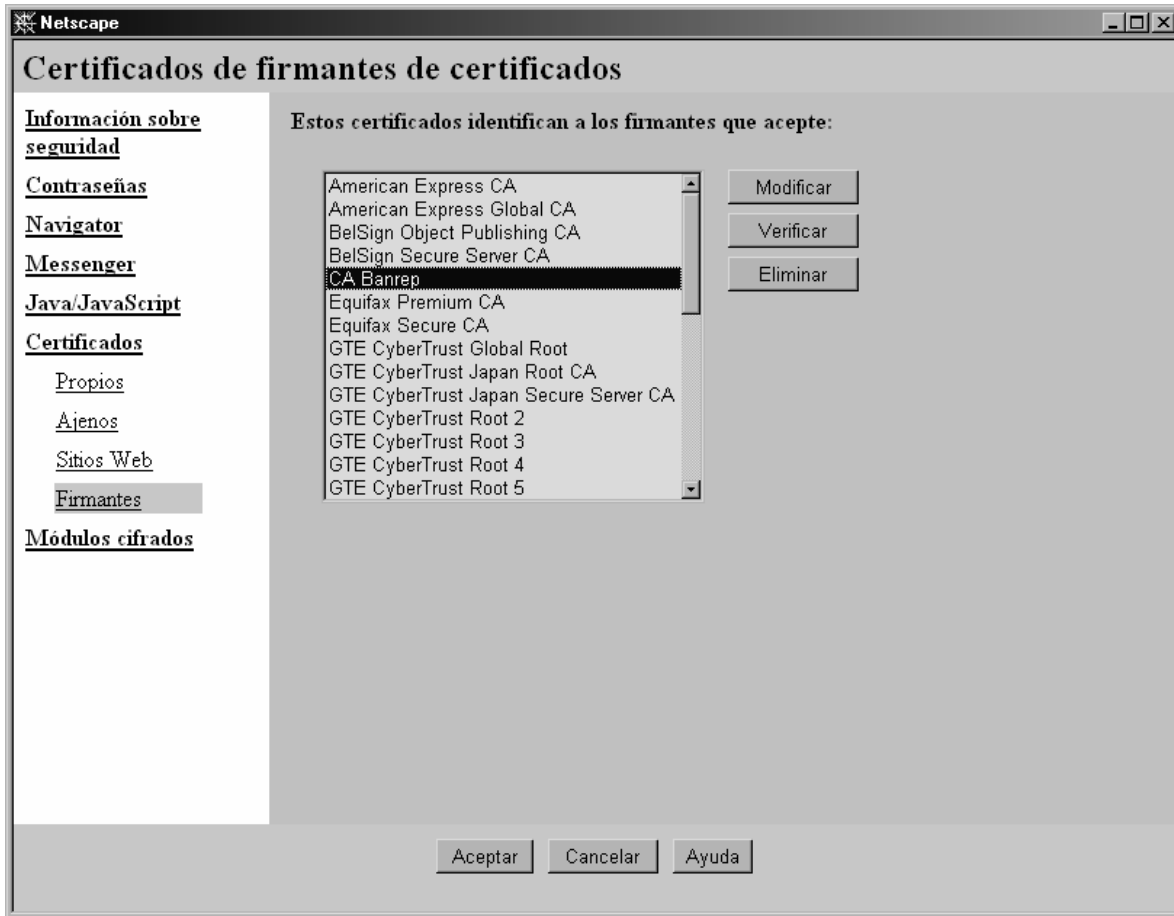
Netscape

Certificados de firmantes de certificados

Información sobre seguridad

Contraseñas

Navigator

Messenger

Java/JavaScript

Certificados

Propios

Ajenos

Sitios Web

Firmantes

Módulos cifrados

Estos certificados identifican a los firmantes que acepte:

American Express CA
American Express Global CA
BelSign Object Publishing CA
BelSign Secure Server CA
CA Banrep
Equifax Premium CA
Equifax Secure CA
GTE CyberTrust Global Root
GTE CyberTrust Japan Root CA
GTE CyberTrust Japan Secure Server CA
GTE CyberTrust Root 2
GTE CyberTrust Root 3
GTE CyberTrust Root 4
GTE CyberTrust Root 5

Modificar

Verificar

Eliminar

Aceptar

Cancelar

Ayuda